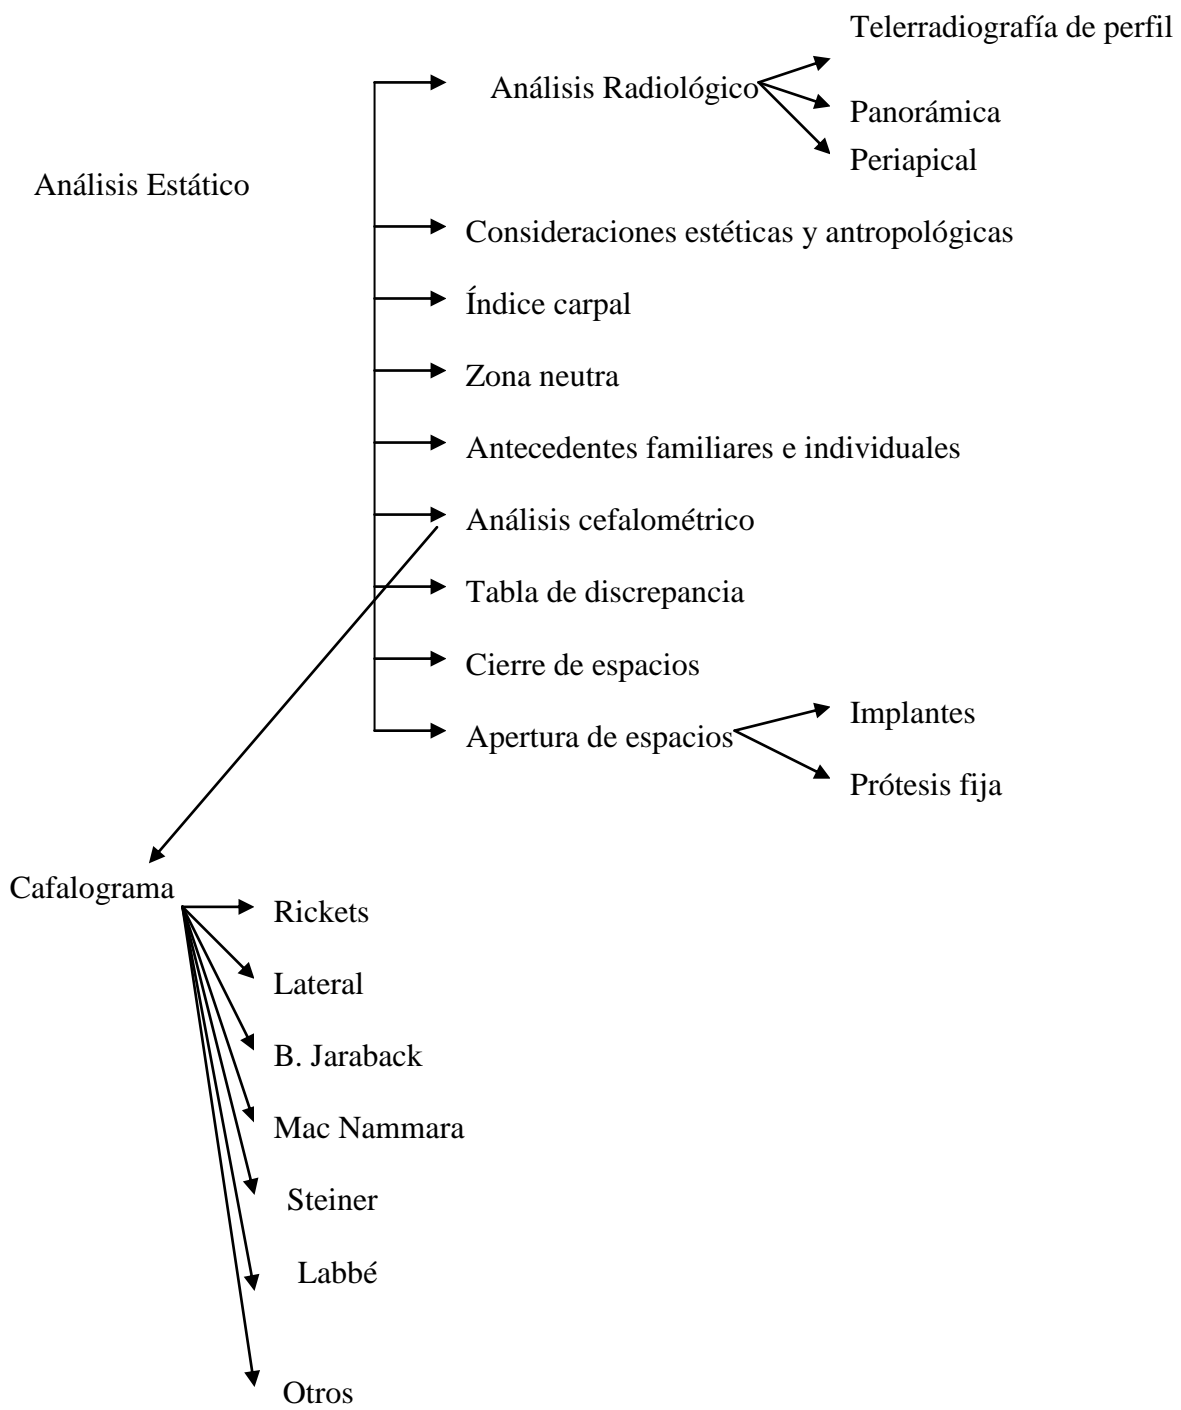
Análisis Estático

Análisis Radiológico

Telerradiografía de perfil

Panorámica

Periapical

Consideraciones estéticas y antropológicas

Índice carpal

Zona neutra

Antecedentes familiares e individuales

Análisis cefalométrico

Tabla de discrepancia

Cierre de espacios

Apertura de espacios

Implantes

Prótesis fija

Cafalograma

Rickets

Lateral

B. Jaraback

Mac Nammara

Steiner

Labbé

Otros